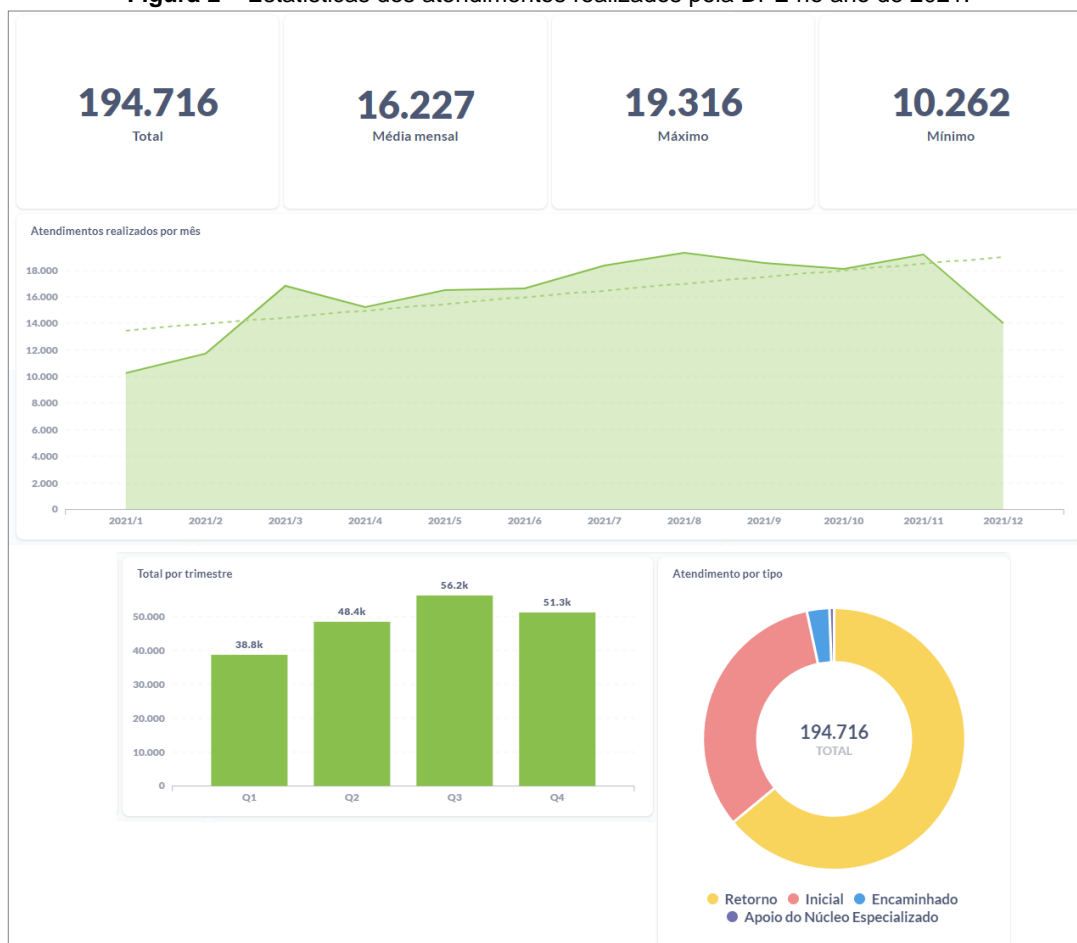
Figura 2 – Estatísticas dos atendimentos realizados pela DPE no ano de 2021.

194.716
Total

16.227
Média mensal

19.316
Máximo

10.262
Mínimo

Atendimentos realizados por mês

18.000
16.000
14.000
12.000
10.000
8.000
6.000
4.000
2.000
0

2021/1 2021/2 2021/3 2021/4 2021/5 2021/6 2021/7 2021/8 2021/9 2021/10 2021/11 2021/12

Total por trimestre

50.000
40.000
30.000
20.000
10.000
0

38.8k 48.4k 56.2k 51.3k

Q1 Q2 Q3 Q4

Atendimento por tipo

194.716
TOTAL

Retorno Inicial Encaminhado
Apoio do Núcleo Especializado